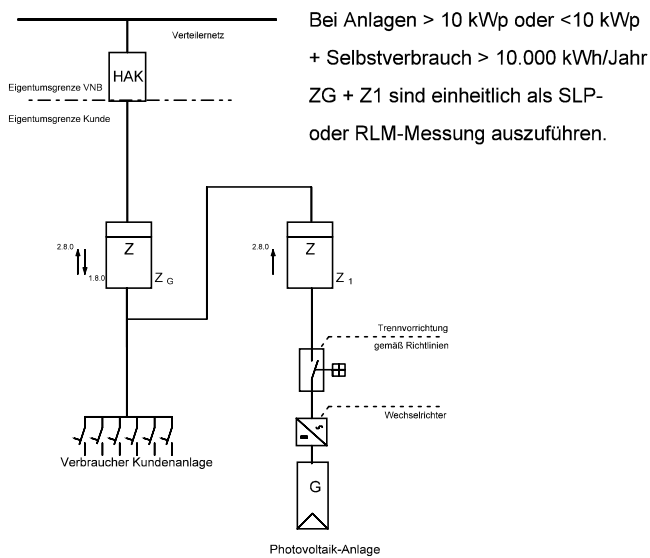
Verteilernetz

HAK

Eigentumsgrenze VNB

Eigentumsgrenze Kunde

Bei Anlagen > 10 kWp oder <10 kWp + Selbstverbrauch > 10.000 kWh/Jahr ZG + Z1 sind einheitlich als SLP- oder RLM-Messung auszuführen.

2.8.0

1.8.0

Z

Z G

2.8.0

Z

Z 1

Trennvorrichtung gemäß Richtlinien

Wechselrichter

Verbraucher Kundenanlage

G

Photovoltaik-Anlage